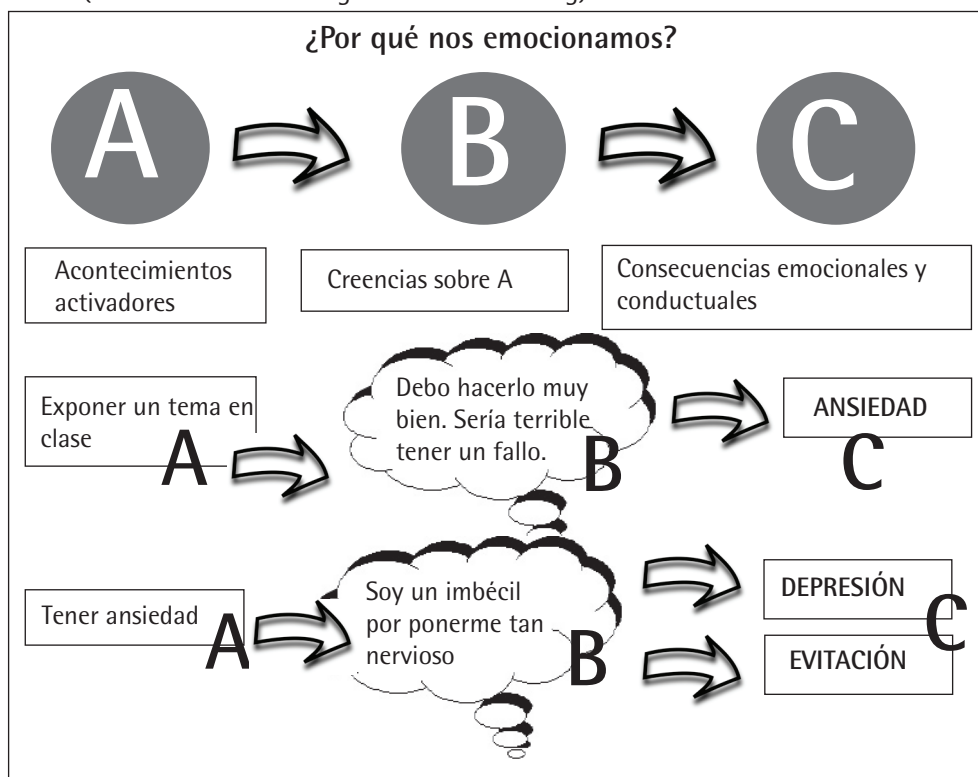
¿Por qué nos emocionamos?

A

B

C

Acontecimientos activadores

Creencias sobre A

Consecuencias emocionales y conductuales

Exponer un tema en clase

A

Debo hacerlo muy bien. Sería terrible tener un fallo.

B

ANSIEDAD

C

Tener ansiedad

A

Soy un imbécil por ponerme tan nervioso

B

DEPRESIÓN

EVITACIÓN

C